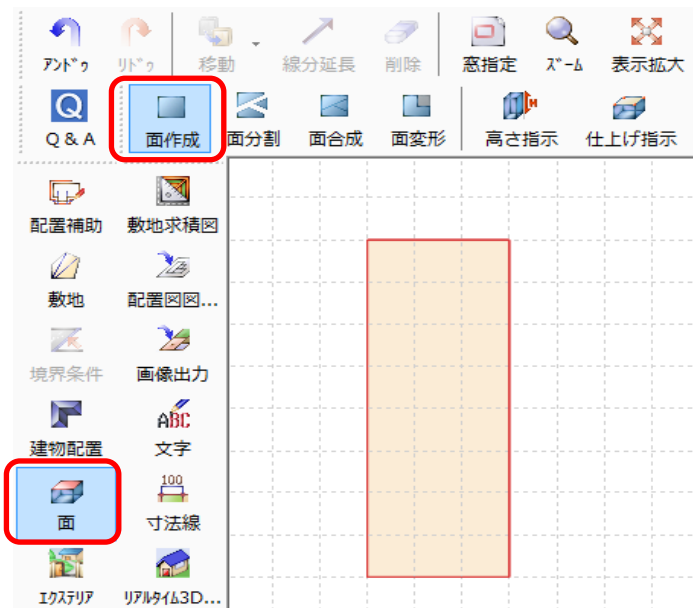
ｱﾝﾄﾞｩ　ﾘﾄﾞｩ　移動　線分延長　削除　窓指定　ｽﾞｰﾑ　表示拡大

Q&A　面作成　面分割　面合成　面変形　高さ指示　仕上げ指示

配置補助　敷地求積図

敷地　配置図図...

境界条件　画像出力

建物配置　文字

面　寸法線

ｴｸｽﾃﾘｱ　ﾘｱﾙﾀｲﾑ3D...